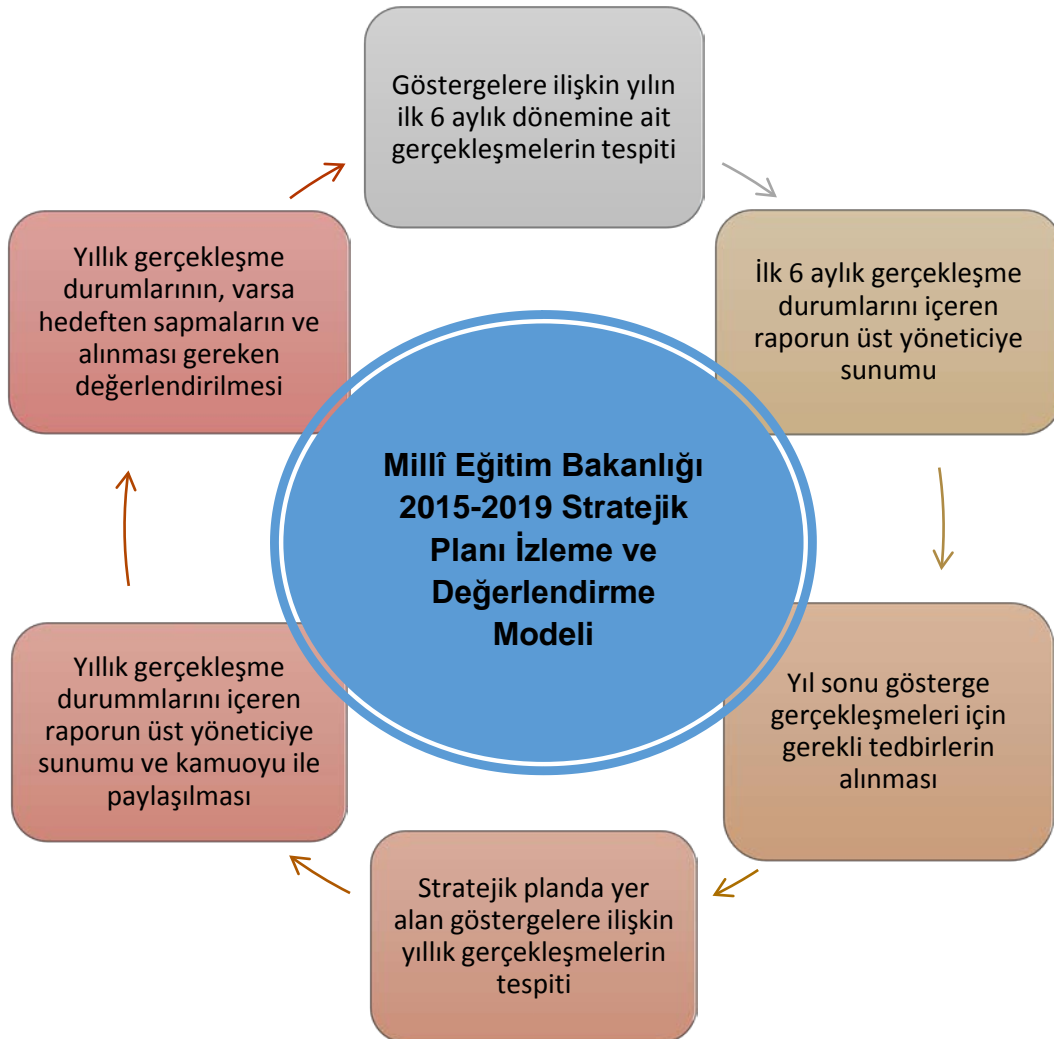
Millî Eğitim Bakanlığı 2015-2019 Stratejik Planı İzleme ve Değerlendirme Modeli

Göstergelere ilişkin yılın ilk 6 aylık dönemine ait gerçekleşmelerin tespiti

İlk 6 aylık gerçekleşme durumlarını içeren raporun üst yöneticiye sunumu

Yıl sonu gösterge gerçekleşmeleri için gerekli tedbirlerin alınması

Stratejik planda yer alan göstergelere ilişkin yıllık gerçekleşmelerin tespiti

Yıllık gerçekleşme durummlarını içeren raporun üst yöneticiye sunumu ve kamuoyu ile paylaşılması

Yıllık gerçekleşme durumlarının, varsa hedeften sapmaların ve alınması gereken değerlendirilmesi